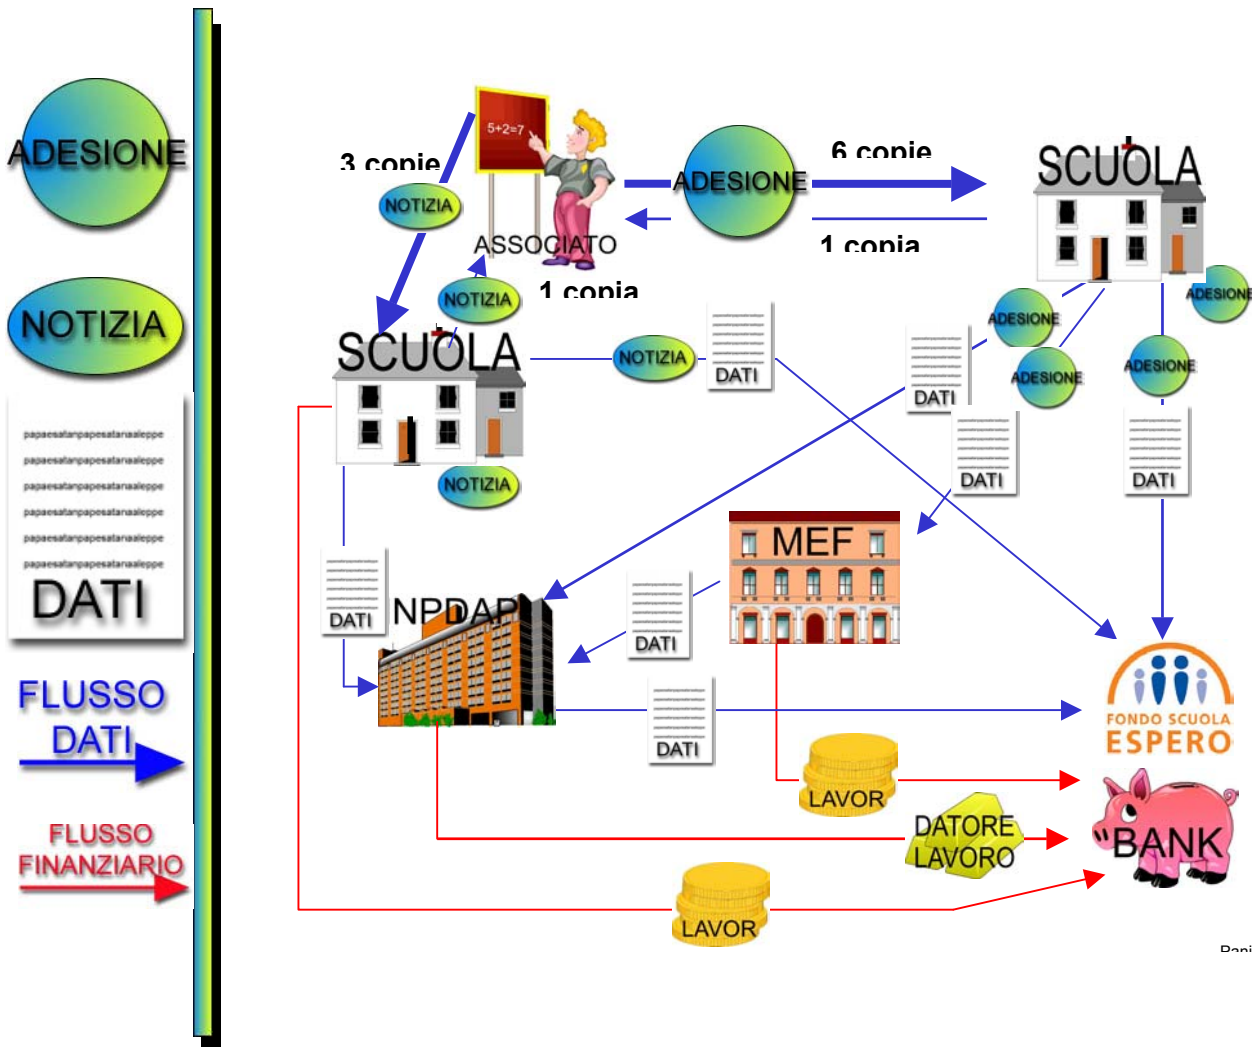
ADESIONE

NOTIZIA

papaesatanpapesatanaaleppe
papaesatanpapesatanaaleppe
papaesatanpapesatanaaleppe
papaesatanpapesatanaaleppe
papaesatanpapesatanaaleppe
papaesatanpapesatanaaleppe
DATI

FLUSSO DATI

FLUSSO FINANZIARIO

3 copie
NOTIZIA
5+2=7
ASSOCIATO
NOTIZIA
1 copia
ADESIONE
6 copie
1 copia
SCUOLA
ADESIONE
ADESIONE
ADESIONE
ADESIONE
SCUOLA
NOTIZIA
DATI
DATI
DATI
DATI
NOTIZIA
MEF
DATI
NPDAP
DATI
DATI
FONDO SCUOLA ESPERO
LAVOR
DATORE LAVORO
BANK
LAVOR
Pani